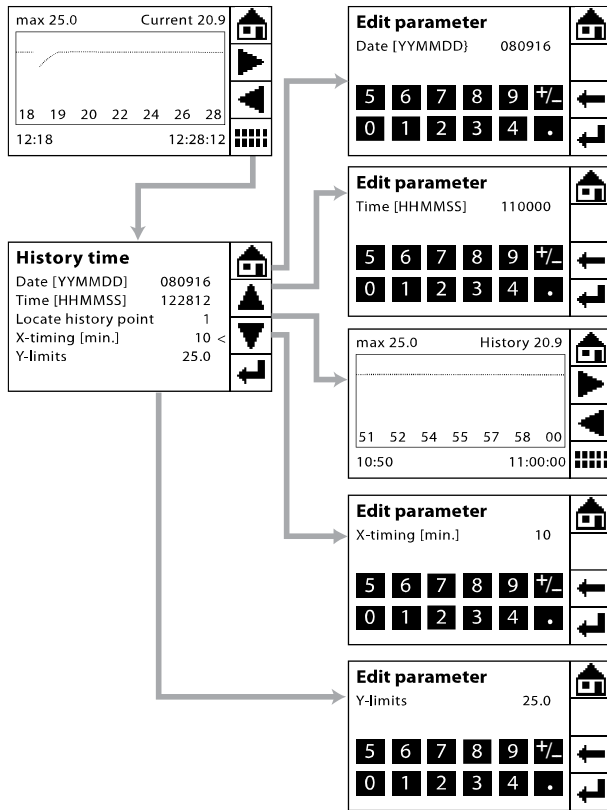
max 25.0 Current 20.9

18 19 20 22 24 26 28

12:18 12:28:12

History time

Date [YYMMDD] 080916

Time [HHMMSS] 122812

Locate history point 1

X-timing [min.] 10 <

Y-limits 25.0

Edit parameter

Date [YYMMDD} 080916

5 6 7 8 9 +/_

0 1 2 3 4 .

Edit parameter

Time [HHMMSS] 110000

5 6 7 8 9 +/_

0 1 2 3 4 .

max 25.0 History 20.9

51 52 54 55 57 58 00

10:50 11:00:00

Edit parameter

X-timing [min.] 10

5 6 7 8 9 +/_

0 1 2 3 4 .

Edit parameter

Y-limits 25.0

5 6 7 8 9 +/_

0 1 2 3 4 .